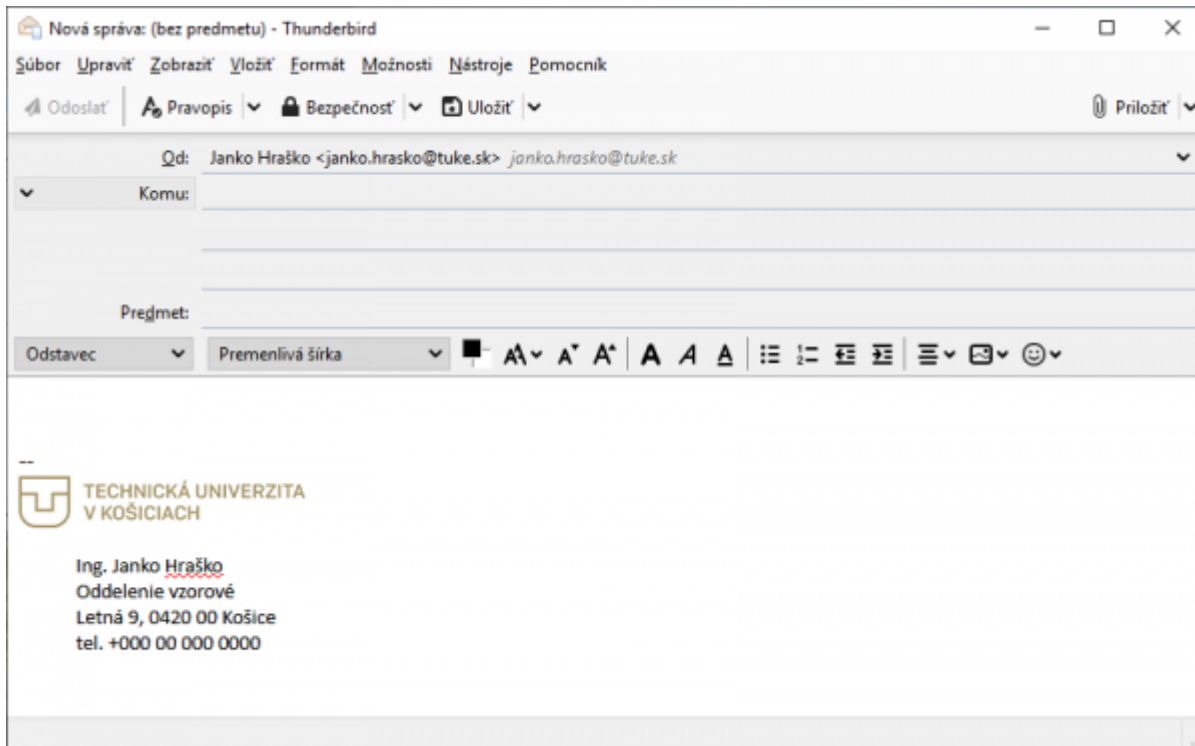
Nová správa: (bez predmetu) - Thunderbird

Súbor Upraviť Zobraziť Vložiť Formát Možnosti Nástroje Pomocník

Odoslať | Pravopis | Bezpečnosť | Uložiť | Priložiť

Od: Janko Hraško <janko.hrasko@tuke.sk> janko.hrasko@tuke.sk

Komu:

Predmet:

Odstavec | Premenlivá šírka

--

TECHNICKÁ UNIVERZITA
V KOŠICIACH

Ing. Janko Hraško
Oddelenie vzorové
Letná 9, 0420 00 Košice
tel. +000 00 000 0000